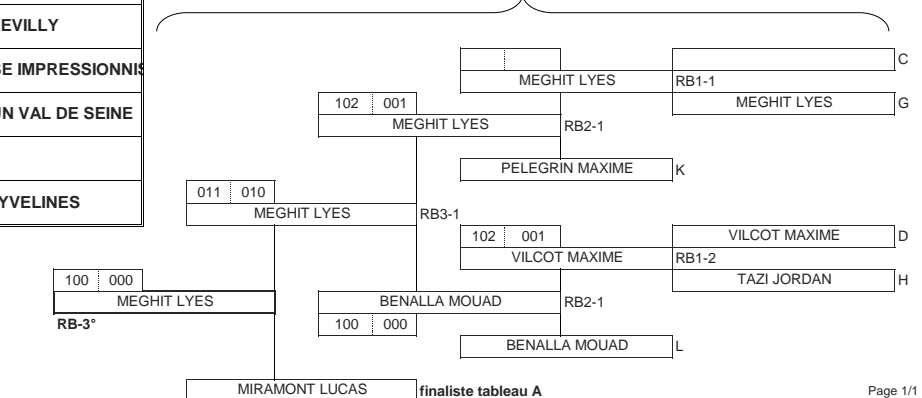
EVILLY

SE IMPRESSIONNIS

IN VAL DE SEINE

YVELINES

C
MEGHIT LYES RB1-1
MEGHIT LYES G

102 001
MEGHIT LYES RB2-1

PELEGRIN MAXIME K

011 010
MEGHIT LYES RB3-1

102 001
VILCOT MAXIME D
VILCOT MAXIME RB1-2
TAZI JORDAN H

100 000
MEGHIT LYES
RB-3°

BENALLA MOUAD RB2-1
100 000

BENALLA MOUAD L

MIRAMONT LUCAS finaliste tableau A

Page 1/1